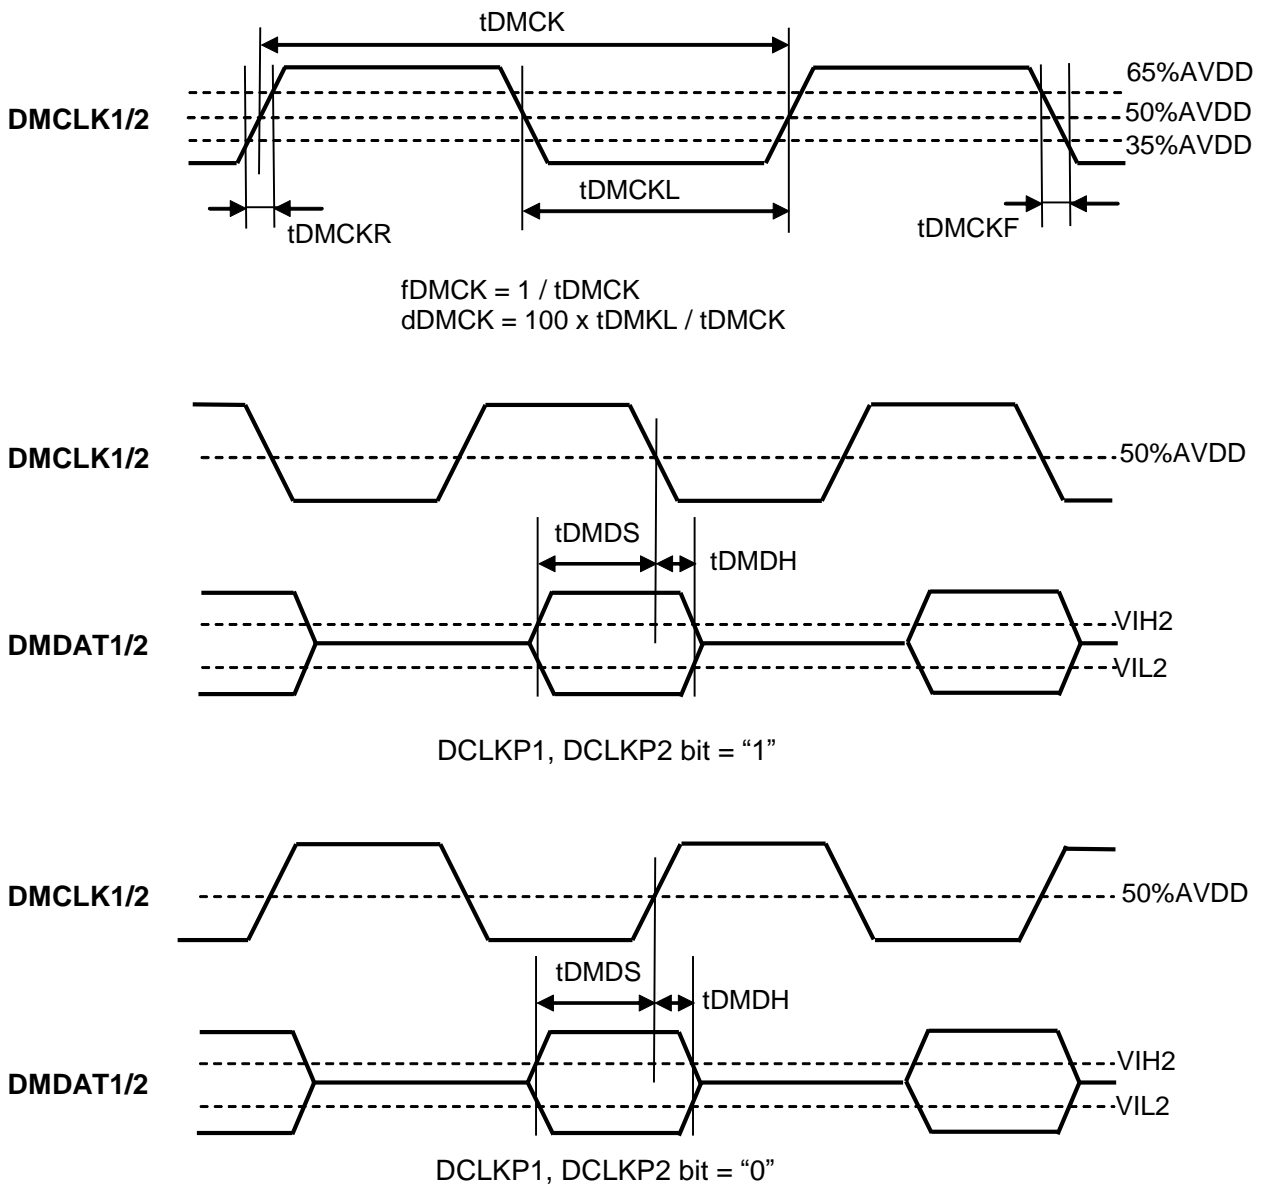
tDMCK

65%AVDD
DMCLK1/2
50%AVDD
35%AVDD

tDMCKL

tDMCKR
tDMCKF

fDMCK = 1 / tDMCK
dDMCK = 100 x tDMKL / tDMCK

DMCLK1/2
50%AVDD

tDMDS
tDMDH

DMDAT1/2
VIH2
VIL2

DCLKP1, DCLKP2 bit = “1”

DMCLK1/2
50%AVDD

tDMDS
tDMDH

DMDAT1/2
VIH2
VIL2

DCLKP1, DCLKP2 bit = “0”